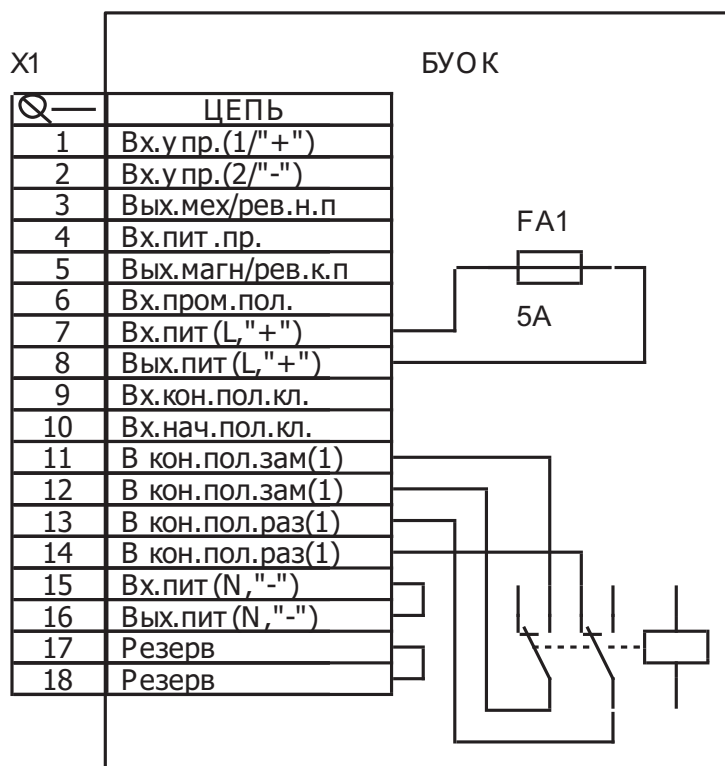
X1

БУОК

| ⊘— | ЦЕПЬ |
|---|---|
| 1 | Вх.упр.(1/"+") |
| 2 | Вх.упр.(2/"-") |
| 3 | Вых.мех/рев.н.п |
| 4 | Вх.пит.пр. |
| 5 | Вых.магн/рев.к.п |
| 6 | Вх.пром.пол. |
| 7 | Вх.пит(L,"+") |
| 8 | Вых.пит(L,"+") |
| 9 | Вх.кон.пол.кл. |
| 10 | Вх.нач.пол.кл. |
| 11 | В кон.пол.зам(1) |
| 12 | В кон.пол.зам(1) |
| 13 | В кон.пол.раз(1) |
| 14 | В кон.пол.раз(1) |
| 15 | Вх.пит(N,"-") |
| 16 | Вых.пит(N,"-") |
| 17 | Резерв |
| 18 | Резерв |

FA1

5A